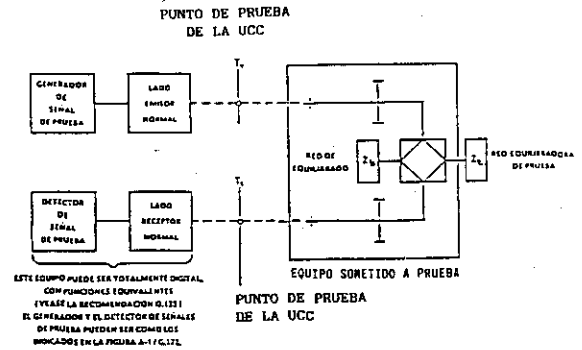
PUNTO DE PRUEBA
DE LA UCC

GENERADOR DE SEÑAL DE PRUEBA

LADO EMISOR NORMAL

$T_x$

RED DE EQUILIBRADO

$Z_b$

$Z_L$

RED EQUILIBRADORA DE PRUEBA

DETECTOR DE SEÑAL DE PRUEBA

LADO RECEPTOR NORMAL

$T_r$

EQUIPO SOMETIDO A PRUEBA

ESTE EQUIPO PUEDE SER TOTALMENTE DIGITAL, CON FUNCIONES EQUIVALENTES (VEASE LA RECOMENDACION O.133) EL GENERADOR Y EL DETECTOR DE SEÑALES DE PRUEBA PUEDEN SER COMO LOS INDICADOS EN LA FIGURA A-1/G.122.

PUNTO DE PRUEBA
DE LA UCC